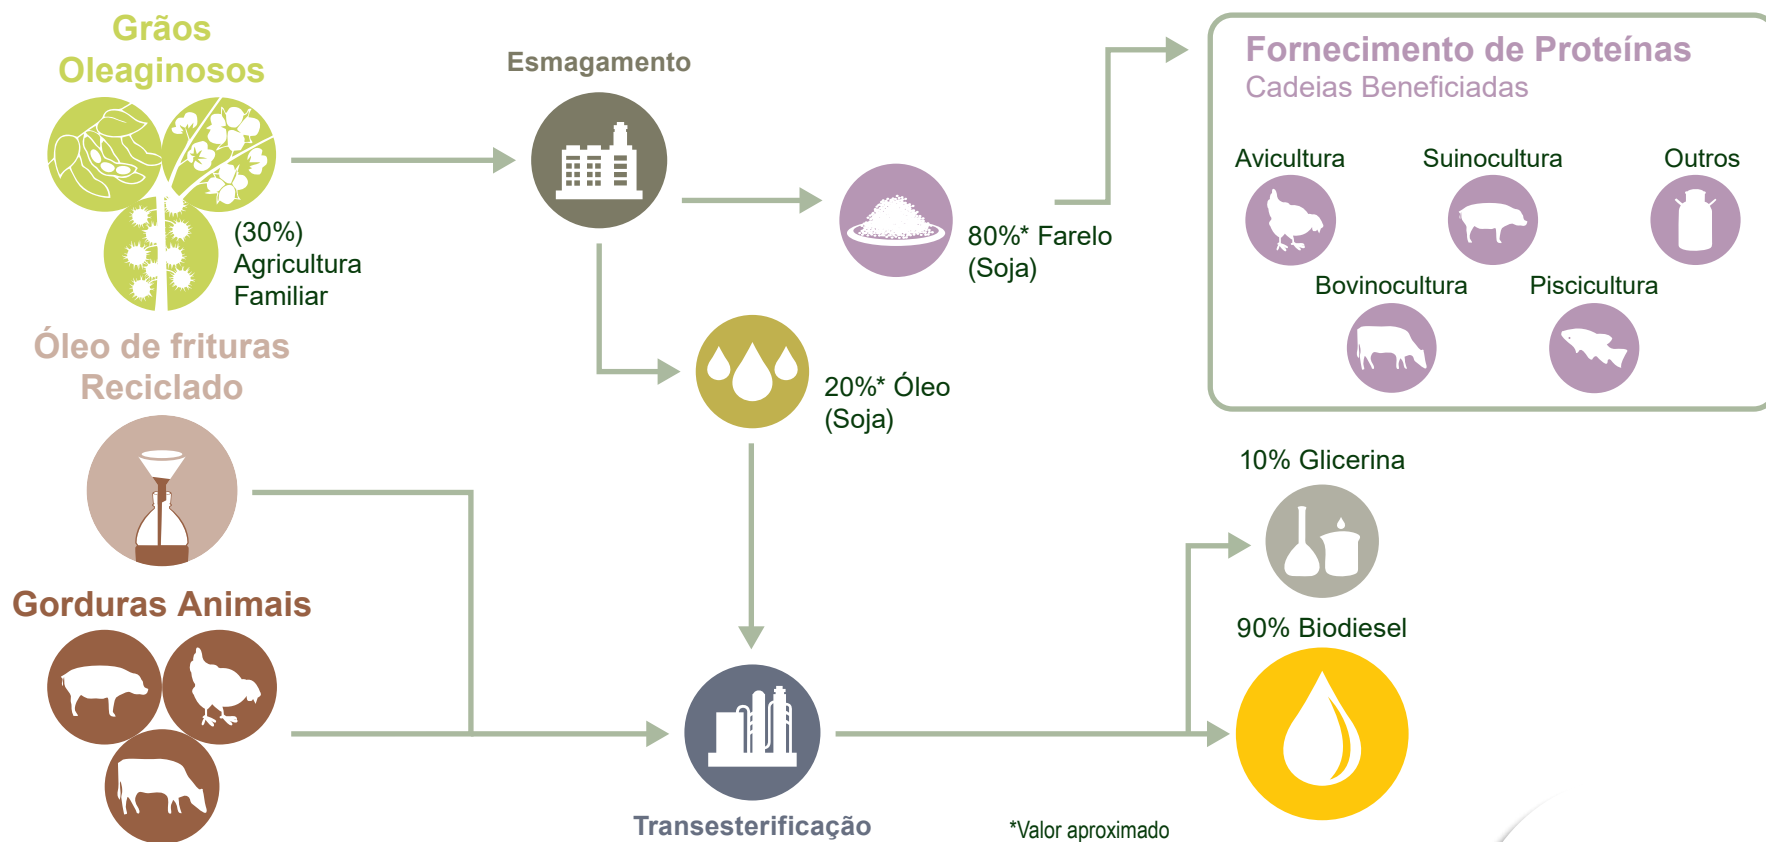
Grãos Oleaginosos

(30%) Agricultura Familiar

Óleo de frituras Reciclado

Gorduras Animais

Esmagamento

80%* Farelo (Soja)

20%* Óleo (Soja)

Fornecimento de Proteínas
Cadeias Beneficiadas

Avicultura

Suinocultura

Outros

Bovinocultura

Piscicultura

10% Glicerina

90% Biodiesel

Transesterificação

*Valor aproximado